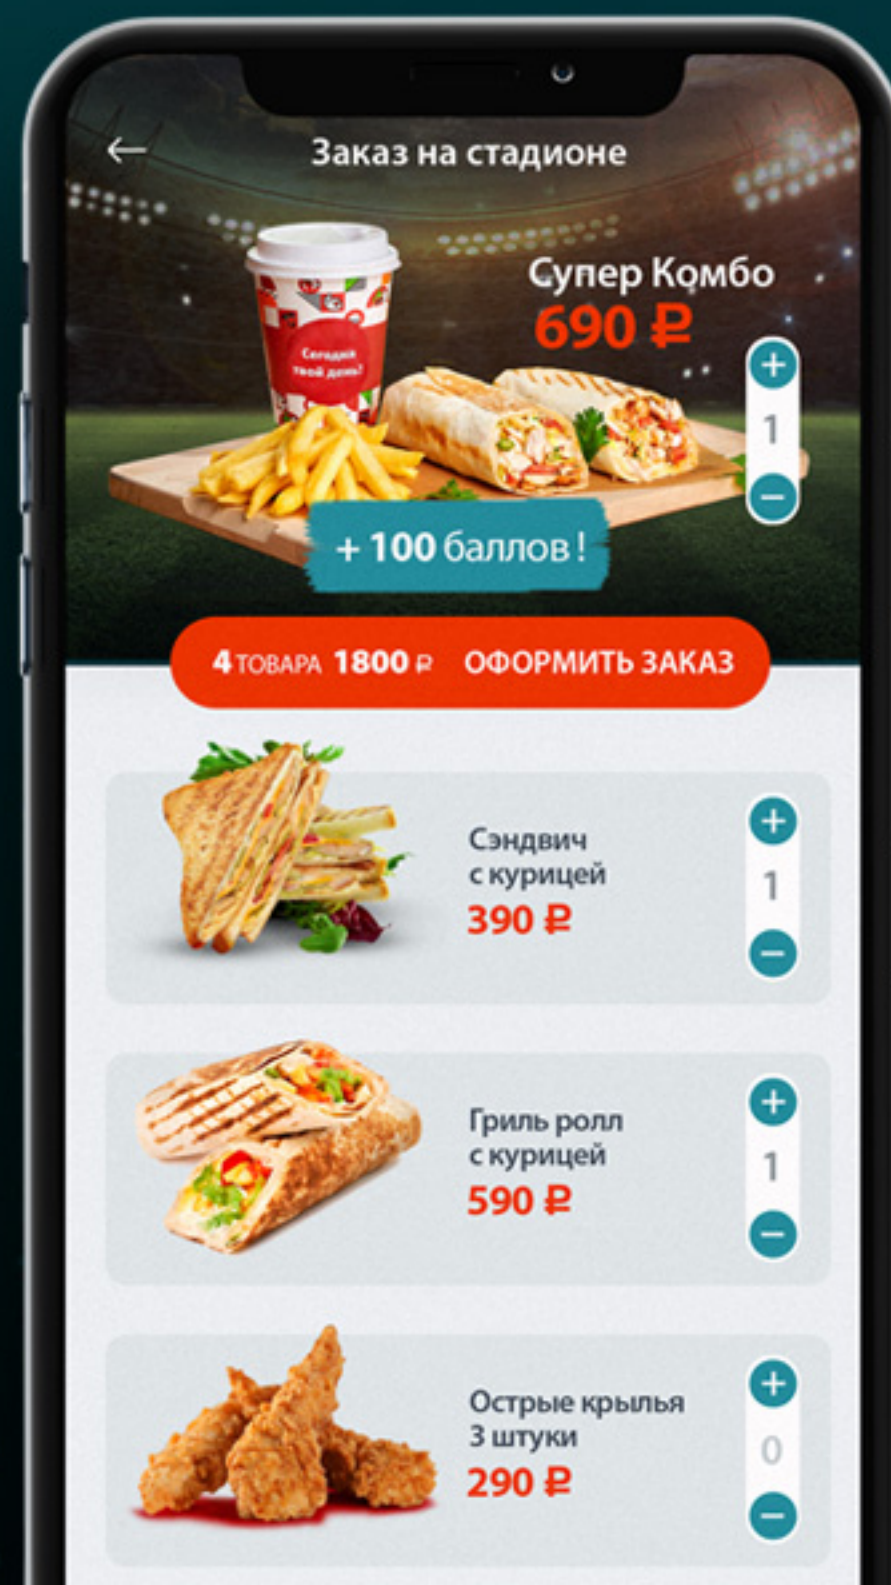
←

Заказ на стадионе

Сегодня твой день!

Супер Комбо
690 ₽

+
1
−

+ 100 баллов!

4 ТОВАРА 1800 ₽ ОФОРМИТЬ ЗАКАЗ

Сэндвич с курицей
390 ₽

+
1
−

Гриль ролл с курицей
590 ₽

+
1
−

Острые крылья 3 штуки
290 ₽

+
0
−